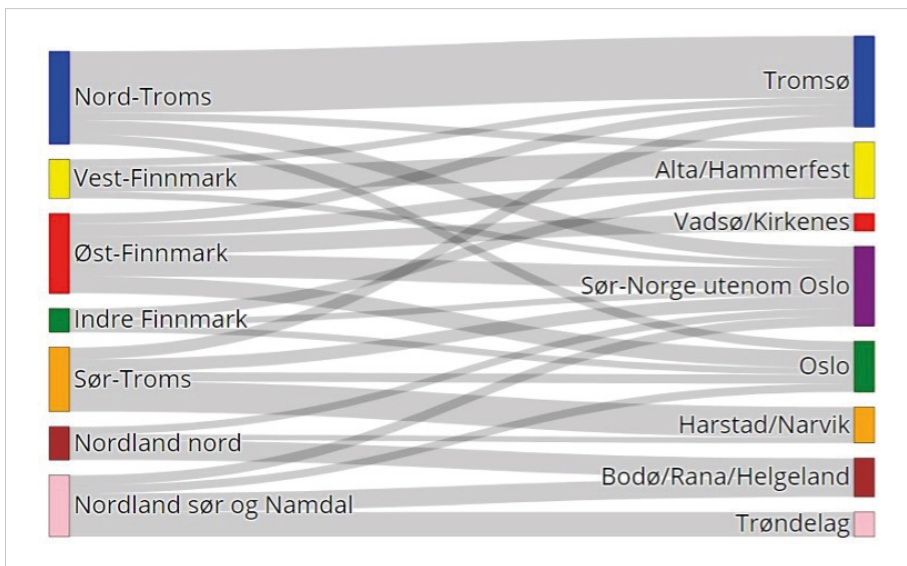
Nord-Troms
Vest-Finnmark
Øst-Finnmark
Indre Finnmark
Sør-Troms
Nordland nord
Nordland sør og Namdal

Tromsø
Alta/Hammerfest
Vadsø/Kirkenes
Sør-Norge utenom Oslo
Oslo
Harstad/Narvik
Bodø/Rana/Helgeland
Trøndelag